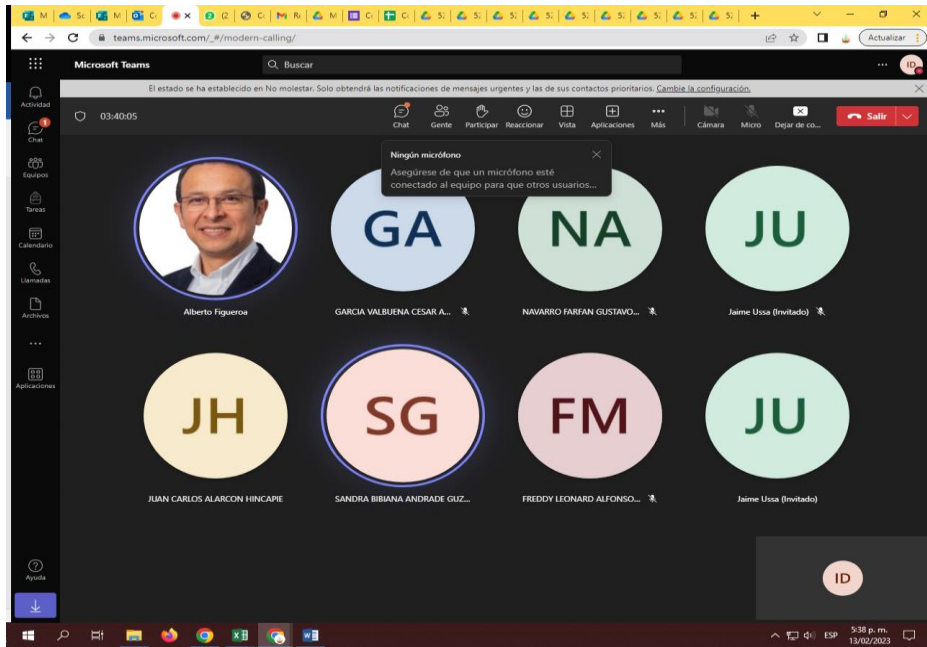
M | Sc | M | C | × | (2 | C | M R | M | C | C | 5 | 5 | 5 | 5 | 5 | 5 | 5 | 5 | 5 | +

teams.microsoft.com/_#/modern-calling/

Actualizar

Microsoft Teams

Buscar

ID

El estado se ha establecido en No molestar. Solo obtendrá las notificaciones de mensajes urgentes y las de sus contactos prioritarios. Cambie la configuración.

Actividad

Chat

Equipos

Tareas

Calendario

Llamadas

Archivos

...

Aplicaciones

03:40:05

Chat Gente Participar Reaccionar Vista Aplicaciones Más Cámara Micro Dejar de co... Salir

Ningún micrófono

Asegúrese de que un micrófono esté conectado al equipo para que otros usuarios...

GA

NA

JU

Alberto Figueroa

GARCIA VALBUENA CESAR A...

NAVARRO FARFAN GUSTAVO...

Jaime Ussa (Invitado)

JH

SG

FM

JU

JUAN CARLOS ALARCON HINCAPIE

SANDRA BIBIANA ANDRADE GUZ...

FREDDY LEONARD ALFONSO...

Jaime Ussa (Invitado)

ID

Ayuda

ESP 5:38 p. m. 13/02/2023